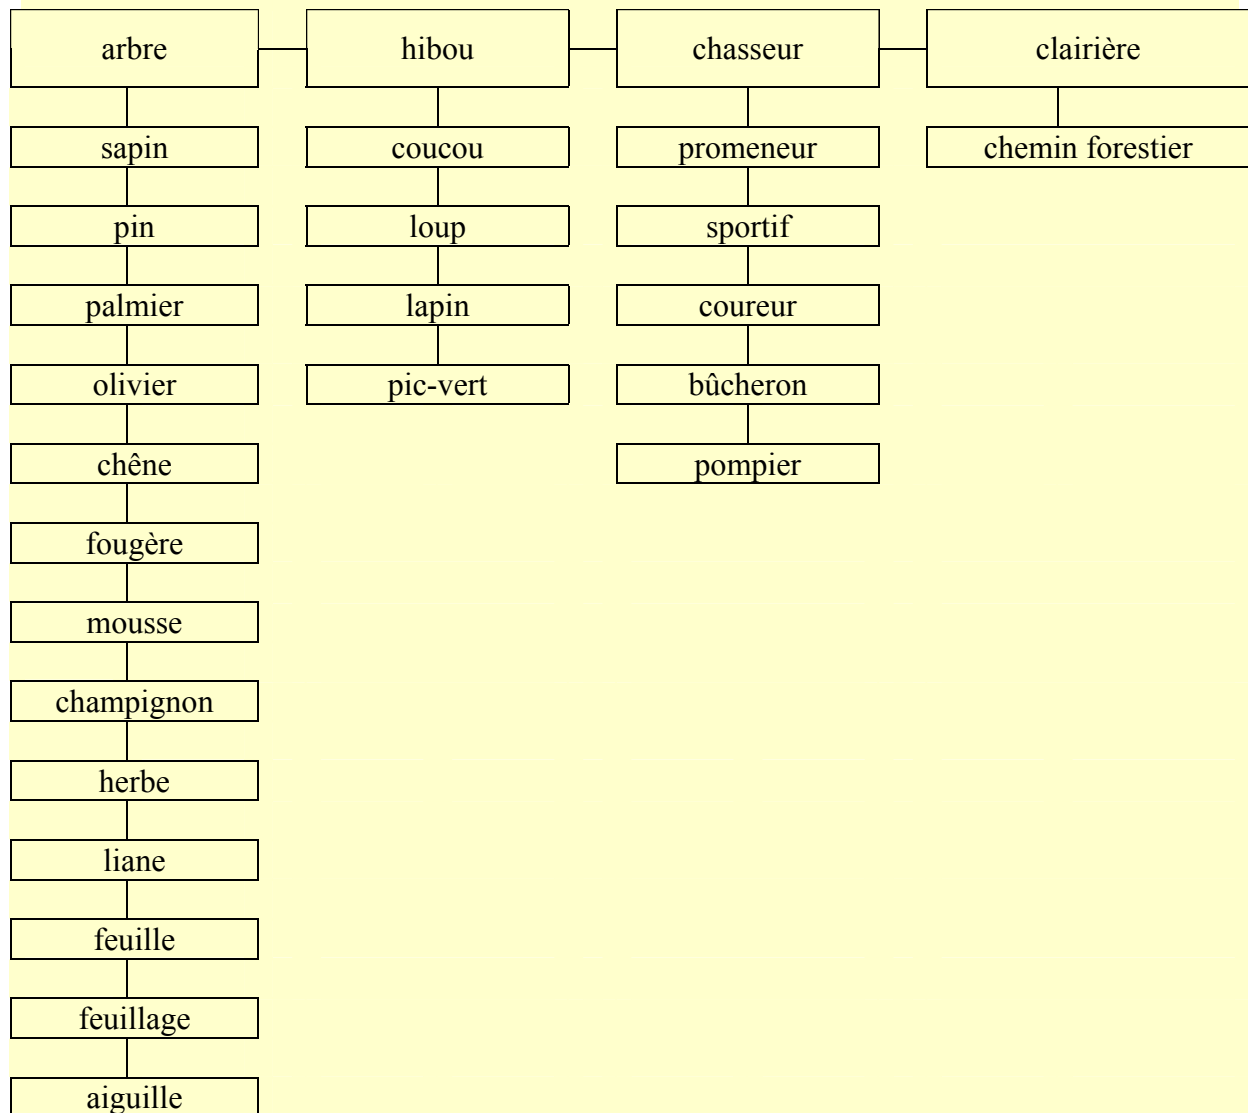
arbre

sapin

pin

palmier

olivier

chêne

fougère

mousse

champignon

herbe

liane

feuille

feuillage

aiguille

hibou

coucou

loup

lapin

pic-vert

chasseur

promeneur

sportif

coureur

bûcheron

pompier

clairière

chemin forestier